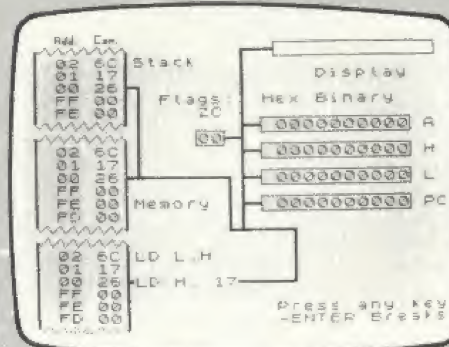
Add Con.
02 6C
01 17
00 26
FF 00
FE 00
Stack

Display

Flags: SZC
00

Hex Binary
00 00000000 A
00 00000000 H
00 00000000 L
00 00000000 PC

02 6C
01 17
00 26
FF 00
FE 00
FD 00
Memory

02 6C
01 17
00 26
FF 00
FE 00
FD 00
LD L,H
LD H, 17

Press any key
-ENTER Breaks